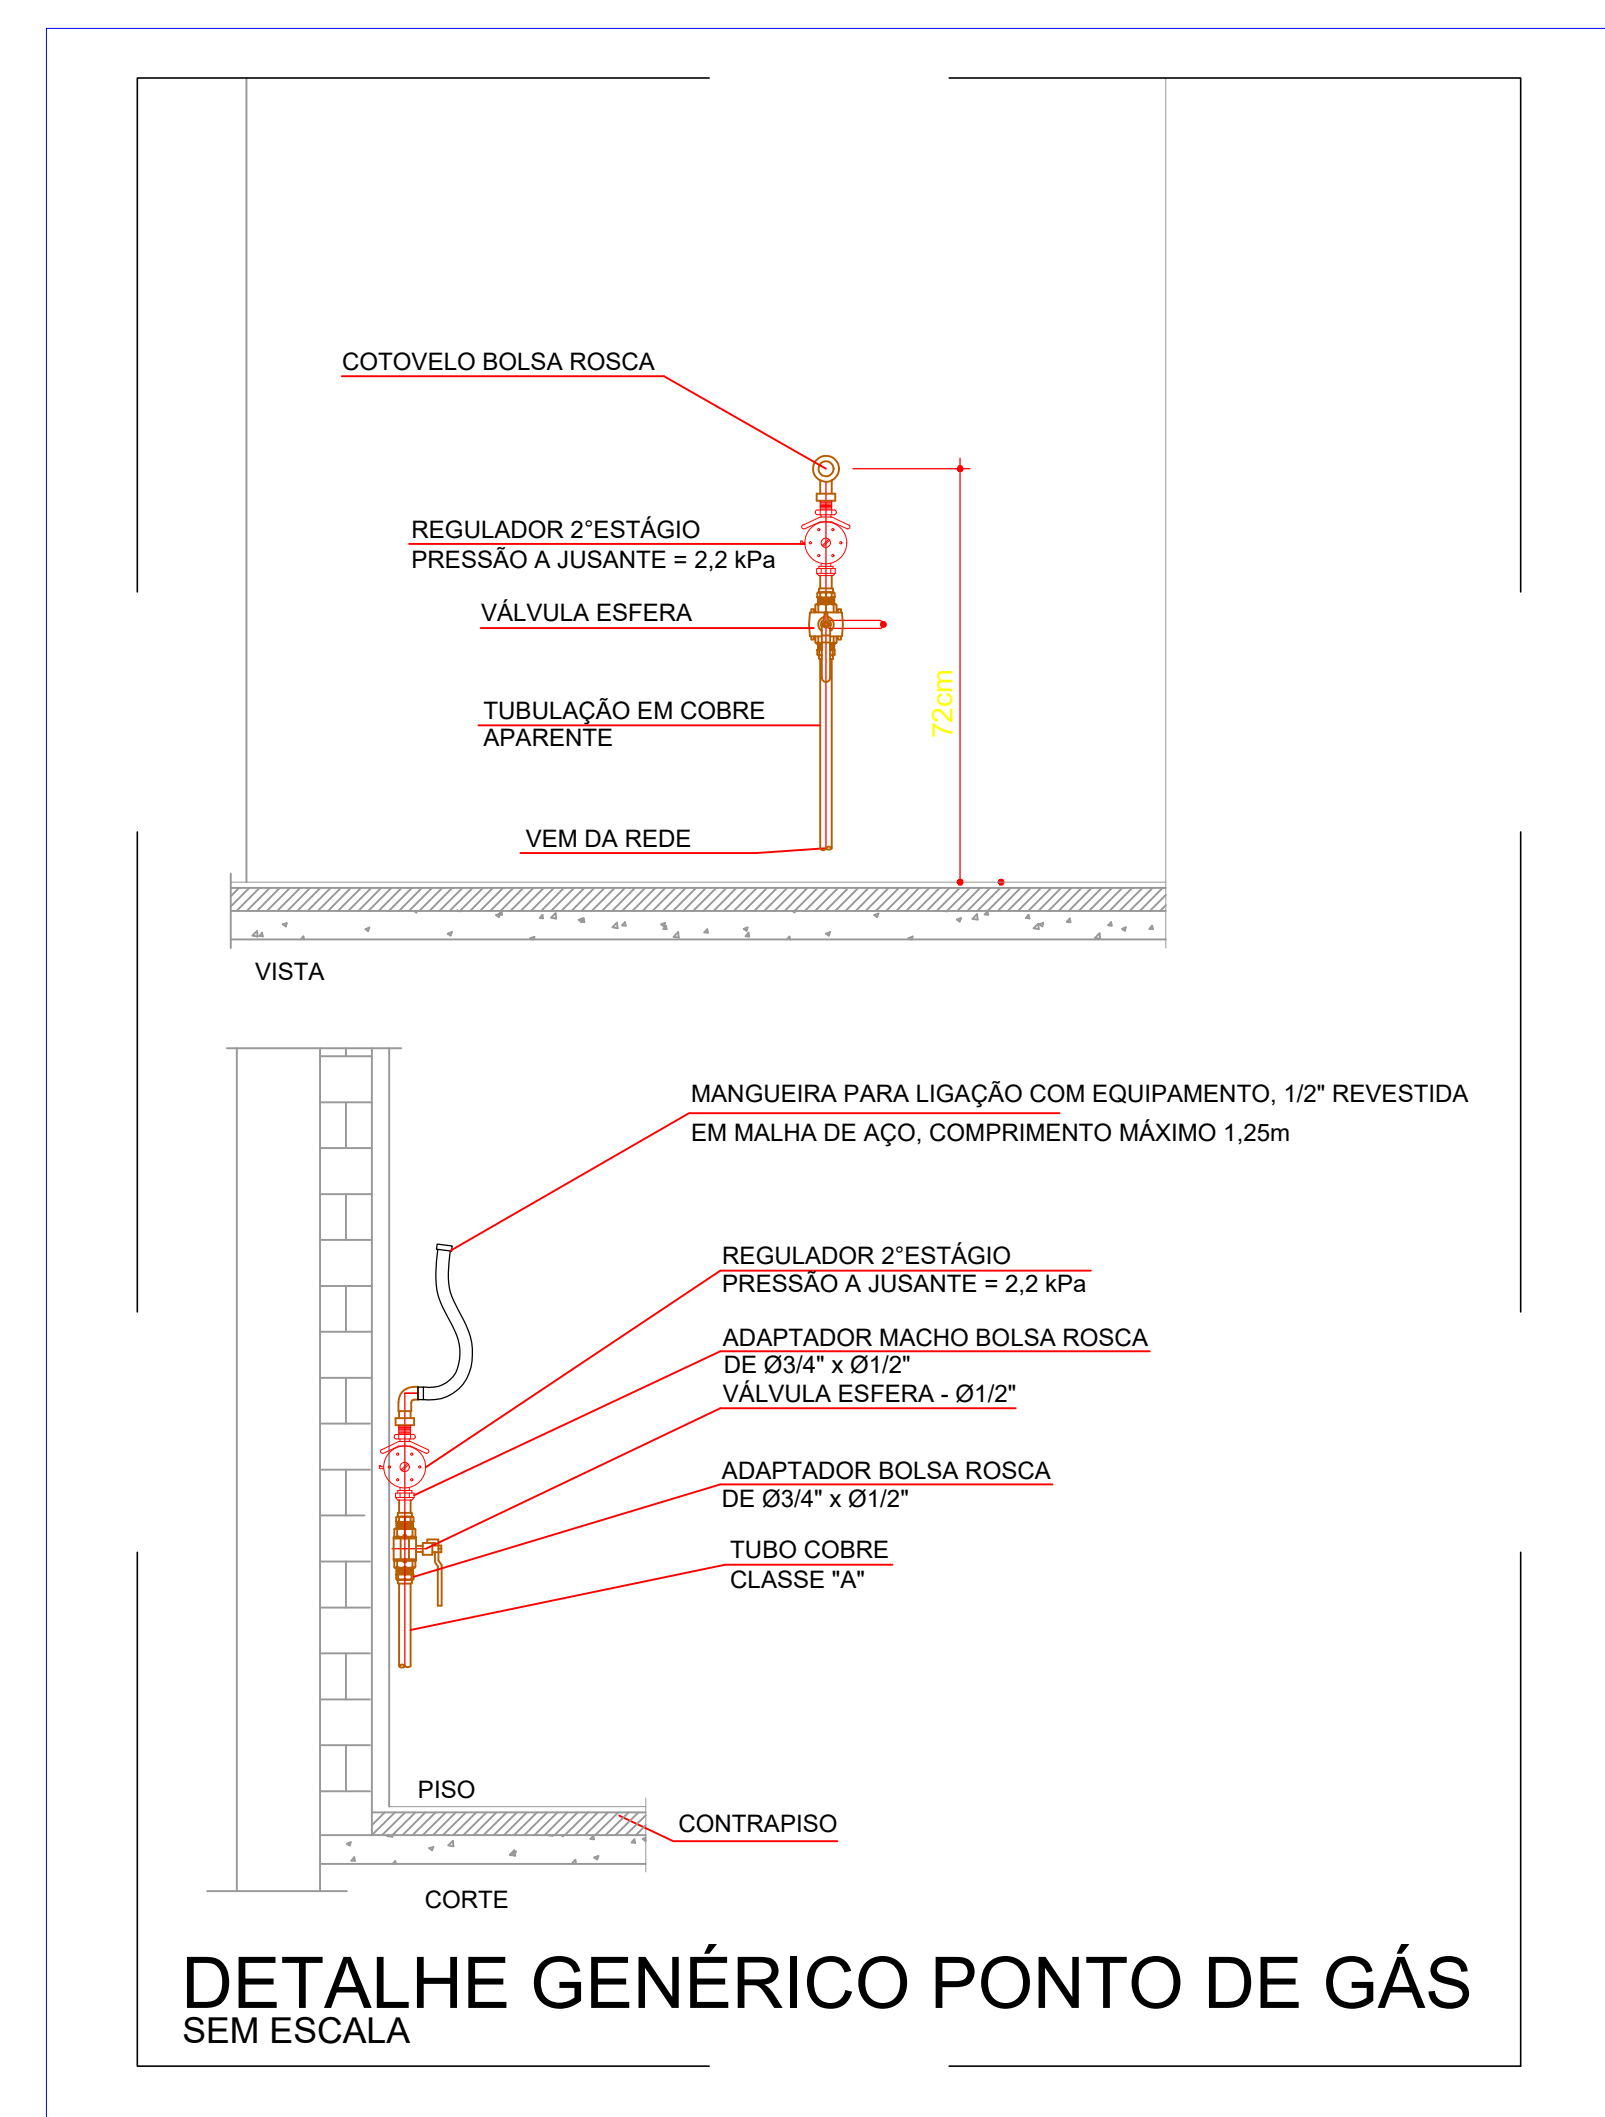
COTOVELO BOLSA ROSCA

REGULADOR 2°ESTÁGIO
PRESSÃO A JUSANTE = 2,2 kPa

VÁLVULA ESFERA

TUBULAÇÃO EM COBRE
APARENTE

VEM DA REDE

72cm

VISTA

MANGUEIRA PARA LIGAÇÃO COM EQUIPAMENTO, 1/2" REVESTIDA
EM MALHA DE AÇO, COMPRIMENTO MÁXIMO 1,25m

REGULADOR 2°ESTÁGIO
PRESSÃO A JUSANTE = 2,2 kPa

ADAPTADOR MACHO BOLSA ROSCA
DE Ø3/4" x Ø1/2"
VÁLVULA ESFERA - Ø1/2"

ADAPTADOR BOLSA ROSCA
DE Ø3/4" x Ø1/2"

TUBO COBRE
CLASSE "A"

PISO

CONTRAPISO

CORTE

DETALHE GENÉRICO PONTO DE GÁS
SEM ESCALA